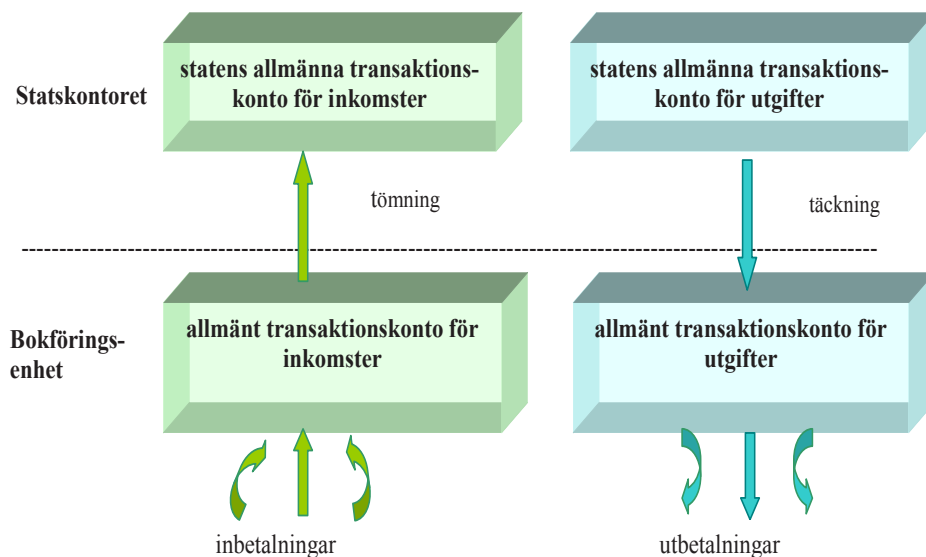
Statskontoret

statens allmänna transaktionskonto för inkomster

statens allmänna transaktionskonto för utgifter

tömning

täckning

Bokföringsenhet

allmänt transaktionskonto för inkomster

allmänt transaktionskonto för utgifter

inbetalningar

utbetalningar